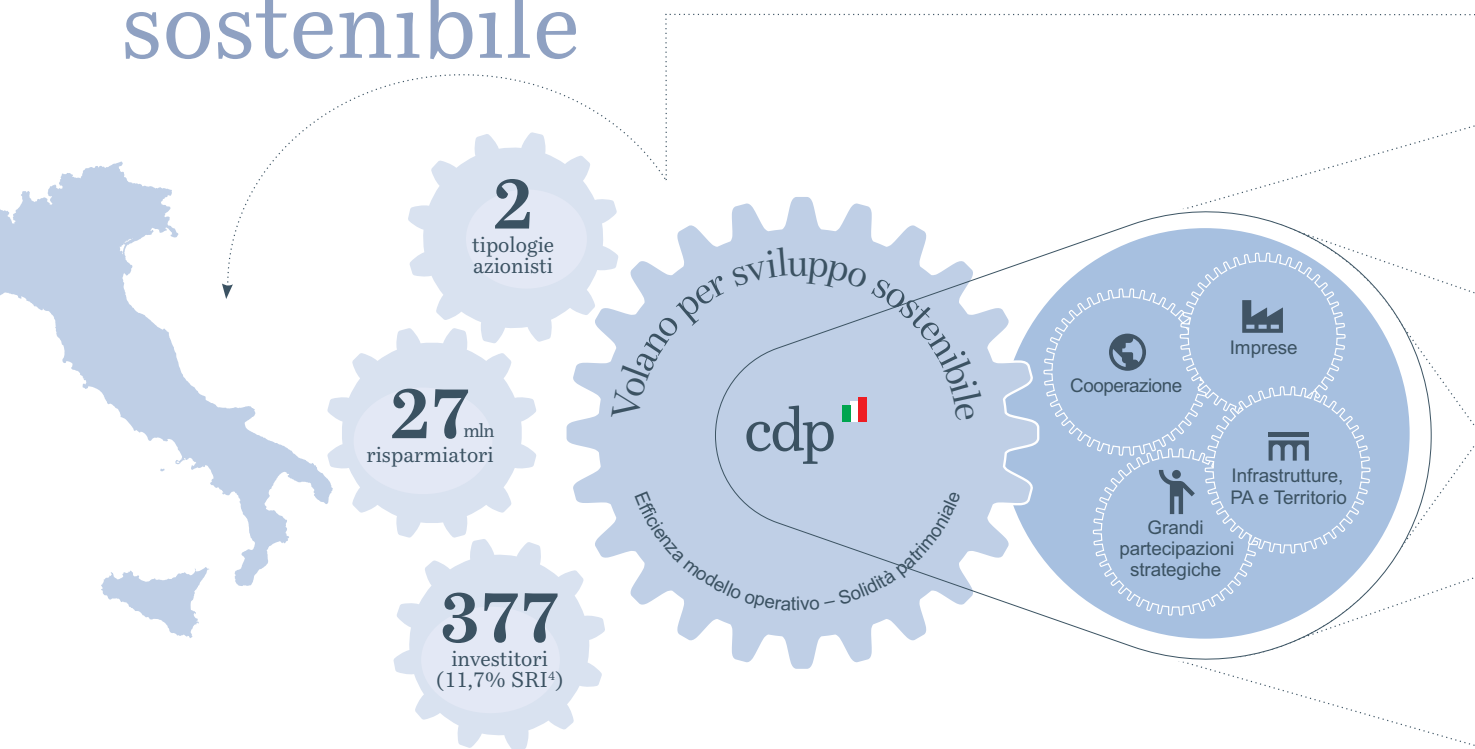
sostenibile

2
tipologie
azionisti

27 mln
risparmiatori

377
investitori
(11,7% SRI$^{4}$)

Volano per sviluppo sostenibile

cdp

Efficienza modello operativo – Solidità patrimoniale

Cooperazione

Imprese

Infrastrutture, PA e Territorio

Grandi partecipazioni strategiche